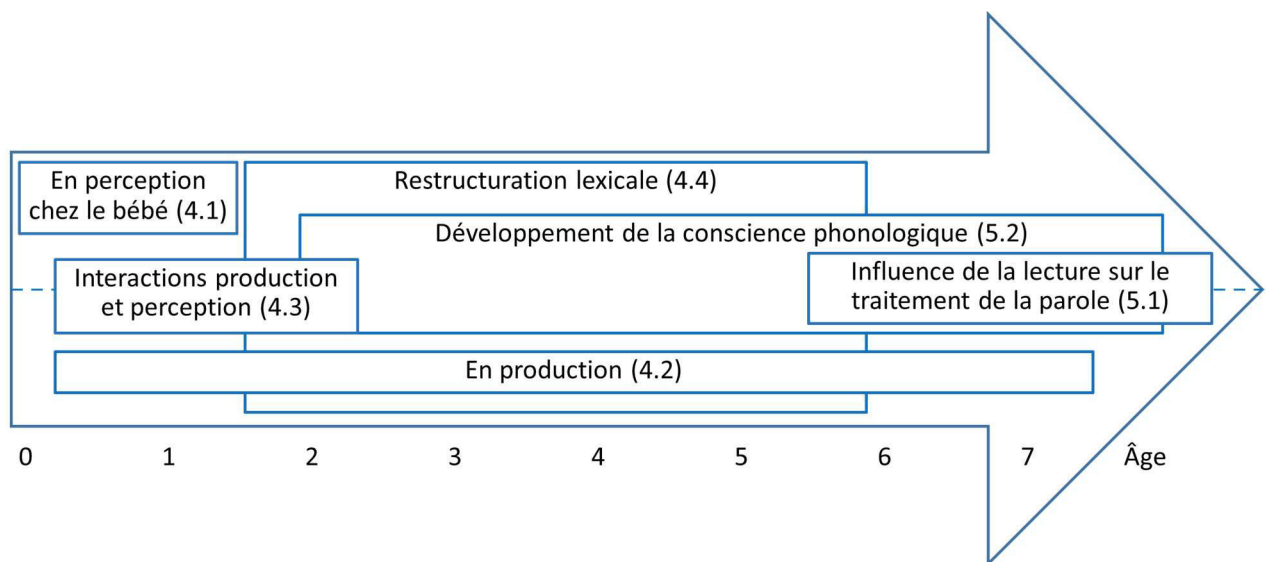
En perception chez le bébé (4.1)

Restructuration lexicale (4.4)

Développement de la conscience phonologique (5.2)

Interactions production et perception (4.3)

Influence de la lecture sur le traitement de la parole (5.1)

En production (4.2)

0 1 2 3 4 5 6 7 Âge